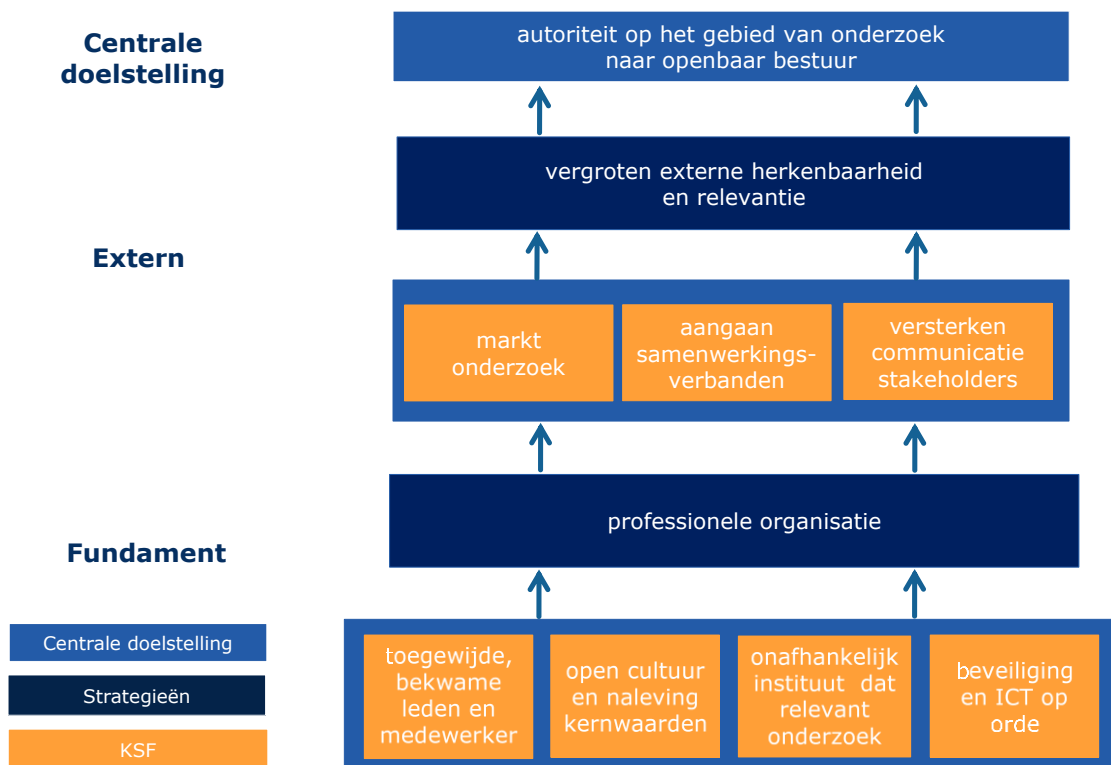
Centrale doelstelling

autoriteit op het gebied van onderzoek naar openbaar bestuur

vergroten externe herkenbaarheid en relevantie

Extern

markt onderzoek

aangaan samenwerkingsverbanden

versterken communicatie stakeholders

professionele organisatie

Fundament

toegewijde, bekwame leden en medewerker

open cultuur en naleving kernwaarden

onafhankelijk instituut dat relevant onderzoek

beveiliging en ICT op orde

Centrale doelstelling

Strategieën

KSF